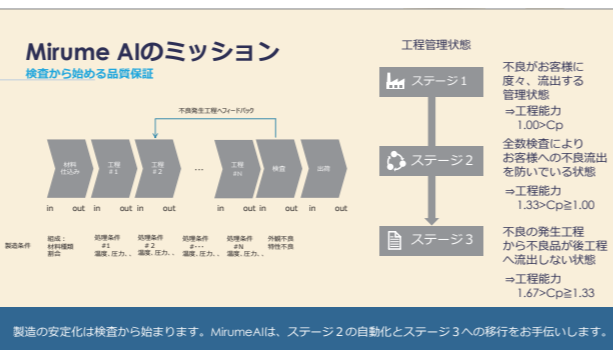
Mirume AIのミッション
検査から始める品質保証

不良発生工程へフィードバック

材料仕込み
工程#1
工程#2
…
工程#N
検査
出荷

in out in out in out in out

製造条件
組成：材料種類割合
処理条件#1 温度、圧力、、
処理条件#2 温度、圧力、、
処理条件#… 温度、圧力、、
処理条件#N 温度、圧力、、
外観不良特性不良

工程管理状態

ステージ１
不良がお客様に度々、流出する管理状態
⇒工程能力
1.00>Cp

ステージ２
全数検査によりお客様への不良流出を防いでいる状態
⇒工程能力
1.33>Cp≧1.00

ステージ３
不良の発生工程から不良品が後工程へ流出しない状態
⇒工程能力
1.67>Cp≧1.33

製造の安定化は検査から始まります。MirumeAIは、ステージ２の自動化とステージ３への移行をお手伝いします。